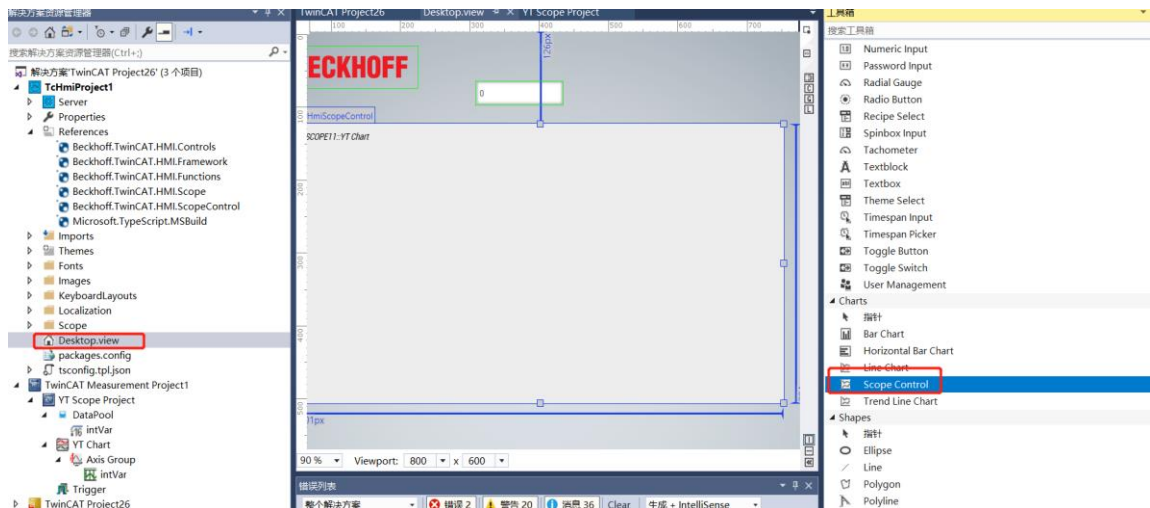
解决方案资源管理器
搜索解决方案资源管理器(Ctrl+;)
解决方案'TwinCAT Project26' (3 个项目)
TcHmiProject1
Server
Properties
References
Beckhoff.TwinCAT.HMI.Controls
Beckhoff.TwinCAT.HMI.Framework
Beckhoff.TwinCAT.HMI.Functions
Beckhoff.TwinCAT.HMI.Scope
Beckhoff.TwinCAT.HMI.ScopeControl
Microsoft.TypeScript.MSBuild
Imports
Themes
Fonts
Images
KeyboardLayouts
Localization
Scope
Desktop.view
packages.config
tsconfig.tpl.json
TwinCAT Measurement Project1
YT Scope Project
DataPool
intVar
YT Chart
Axis Group
intVar
Trigger
TwinCAT Project26

TwinCAT Project26 Desktop.view YT Scope Project
100 200 300 400 500 600 700
ECKHOFF
0
126px
HmiScopeControl
SCOPE11::YT Chart
200
300
400
500
91px
90 % Viewport: 800 x 600

错误列表
整个解决方案 错误 2 警告 20 消息 36 Clear 生成 + IntelliSense

工具箱
搜索工具箱
Numeric Input
Password Input
Radial Gauge
Radio Button
Recipe Select
Spinbox Input
Tachometer
Textblock
Textbox
Theme Select
Timespan Input
Timespan Picker
Toggle Button
Toggle Switch
User Management
Charts
指针
Bar Chart
Horizontal Bar Chart
Line Chart
Scope Control
Trend Line Chart
Shapes
指针
Ellipse
Line
Polygon
Polyline